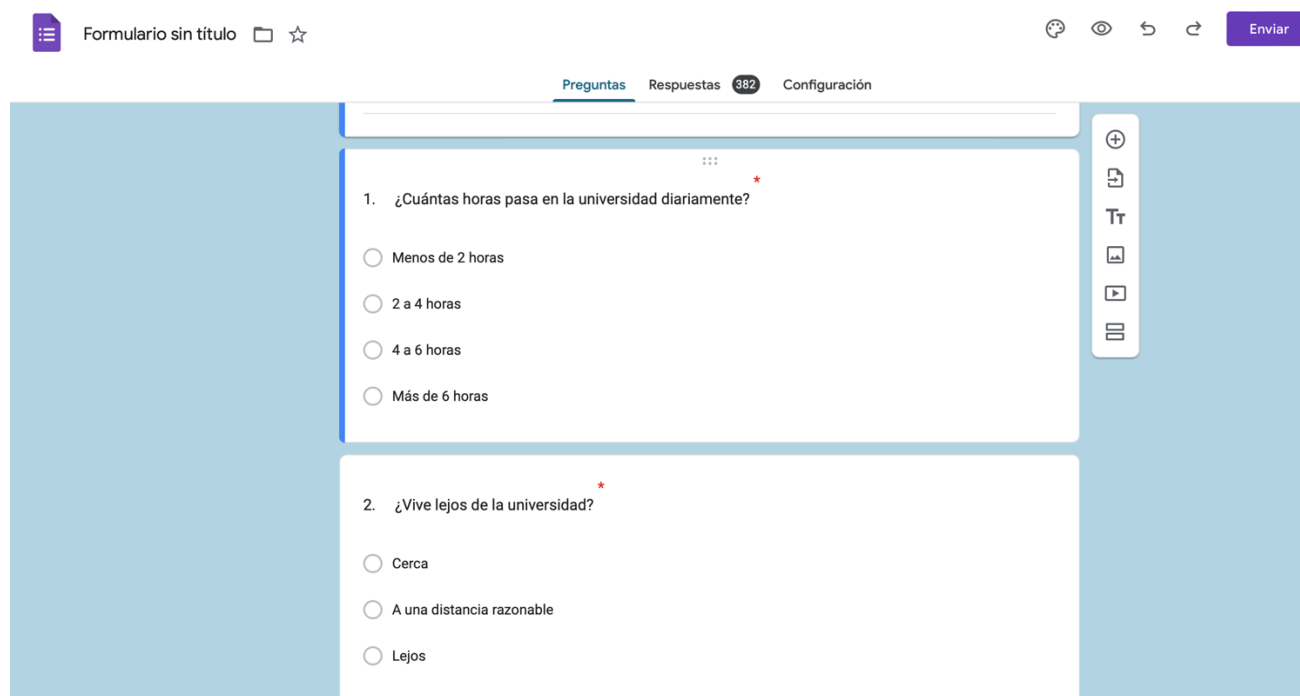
Formulario sin título

Enviar

Preguntas   Respuestas 382   Configuración

1. ¿Cuántas horas pasa en la universidad diariamente? *

Menos de 2 horas

2 a 4 horas

4 a 6 horas

Más de 6 horas

2. ¿Vive lejos de la universidad? *

Cerca

A una distancia razonable

Lejos